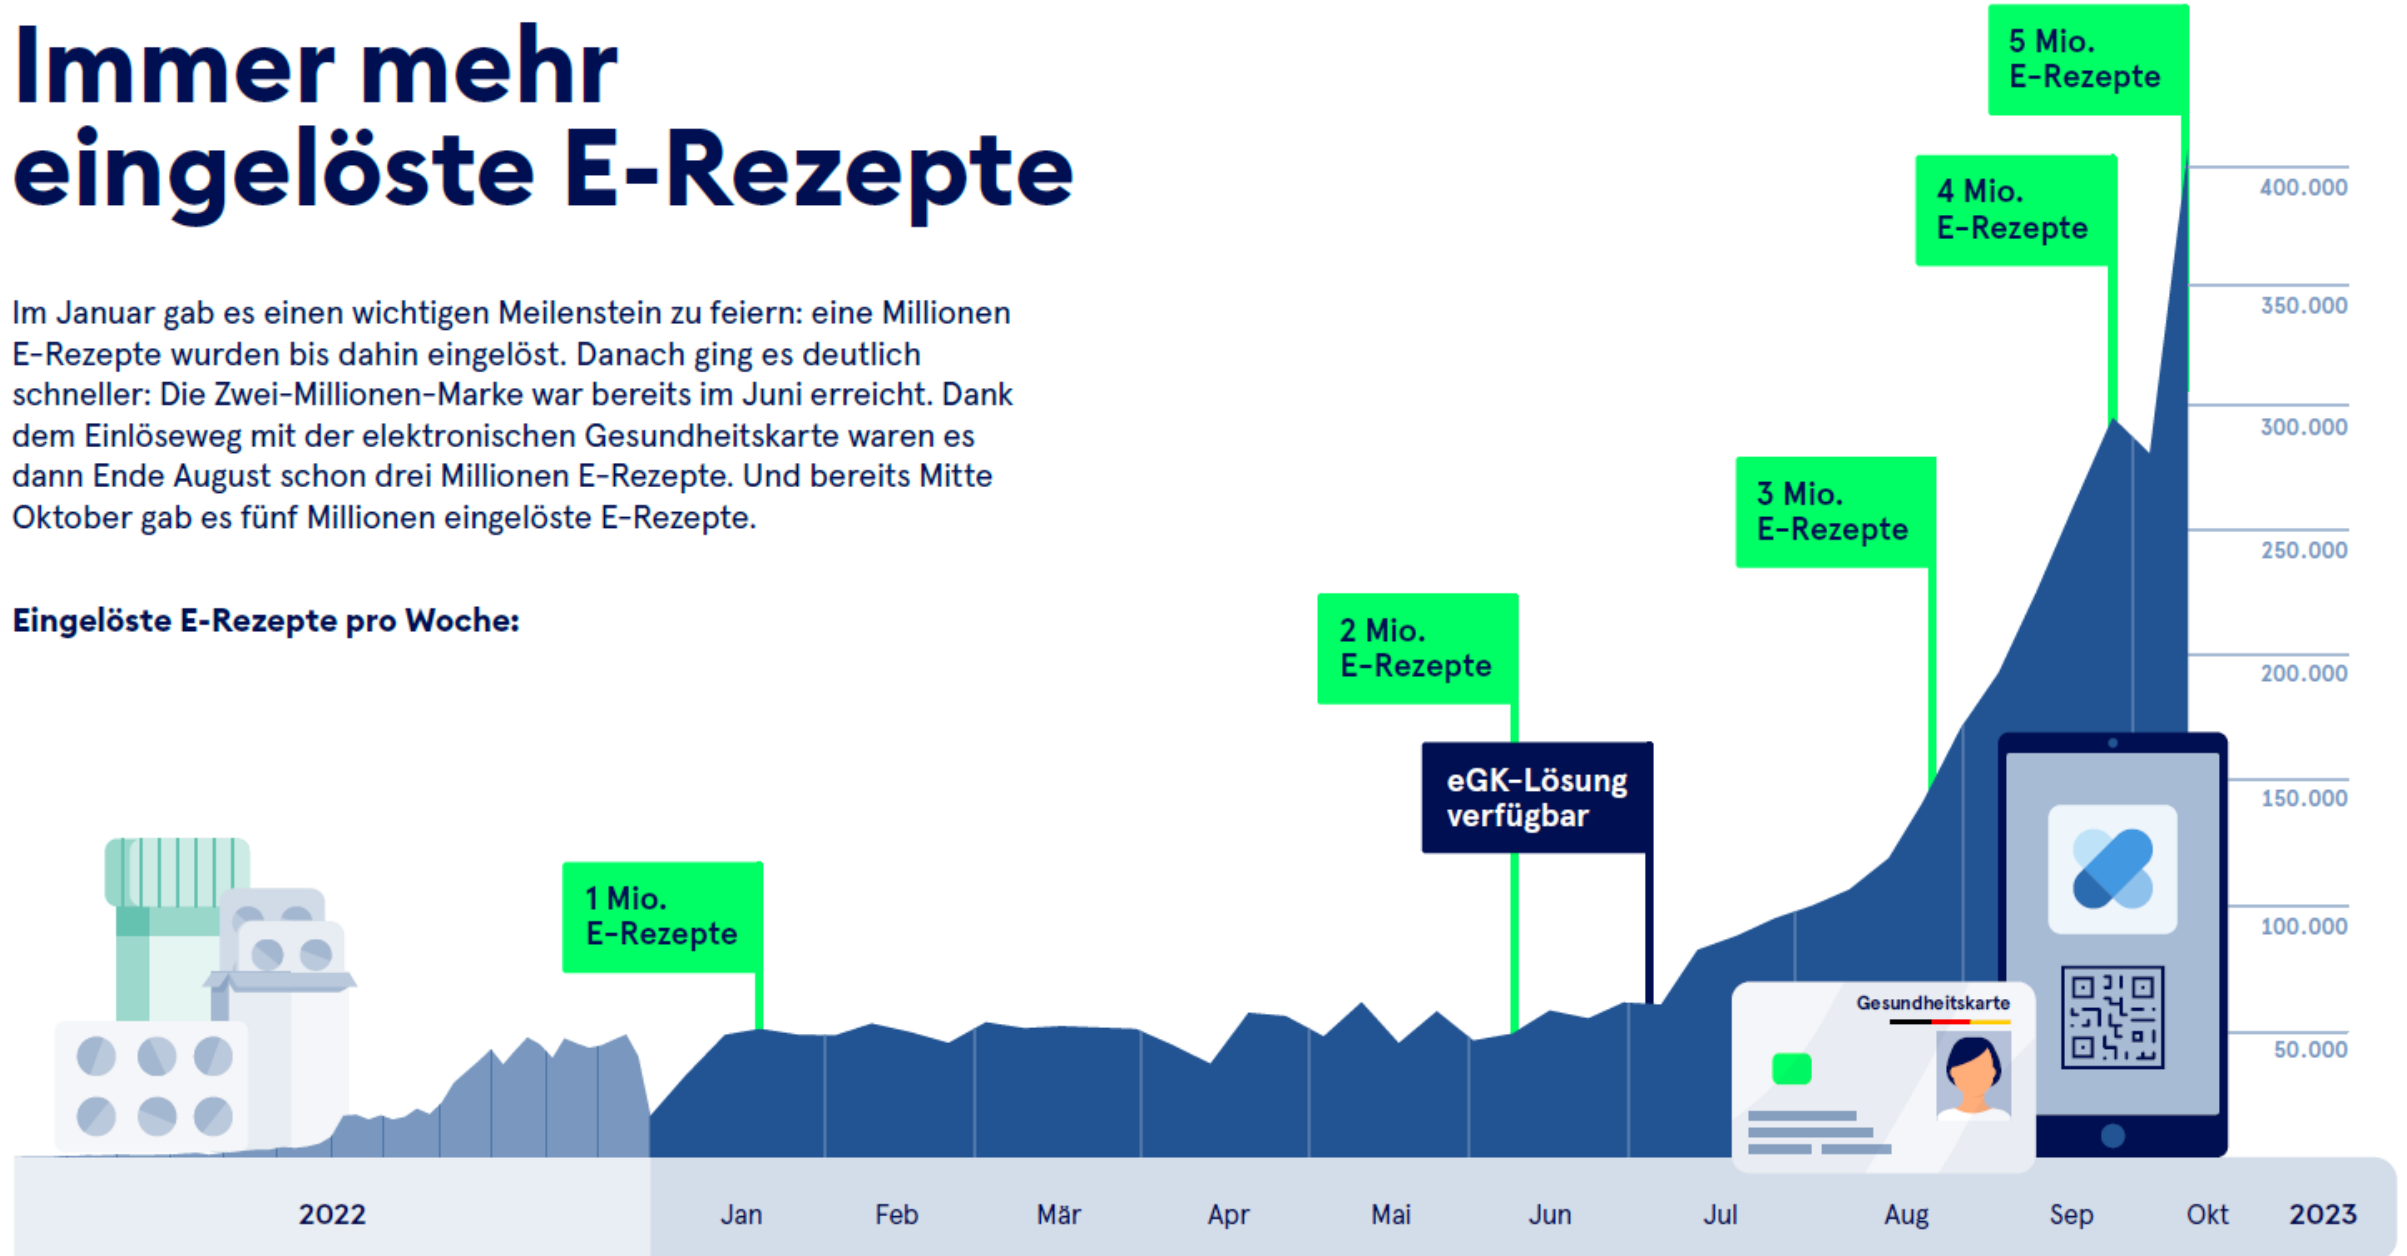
Immer mehr eingelöste E-Rezepte

Im Januar gab es einen wichtigen Meilenstein zu feiern: eine Millionen E-Rezepte wurden bis dahin eingelöst. Danach ging es deutlich schneller: Die Zwei-Millionen-Marke war bereits im Juni erreicht. Dank dem Einlöseweg mit der elektronischen Gesundheitskarte waren es dann Ende August schon drei Millionen E-Rezepte. Und bereits Mitte Oktober gab es fünf Millionen eingelöste E-Rezepte.

Eingelöste E-Rezepte pro Woche:

5 Mio. E-Rezepte

4 Mio. E-Rezepte

3 Mio. E-Rezepte

2 Mio. E-Rezepte

eGK-Lösung verfügbar

1 Mio. E-Rezepte

Gesundheitskarte

400.000
350.000
300.000
250.000
200.000
150.000
100.000
50.000

2022 Jan Feb Mär Apr Mai Jun Jul Aug Sep Okt 2023